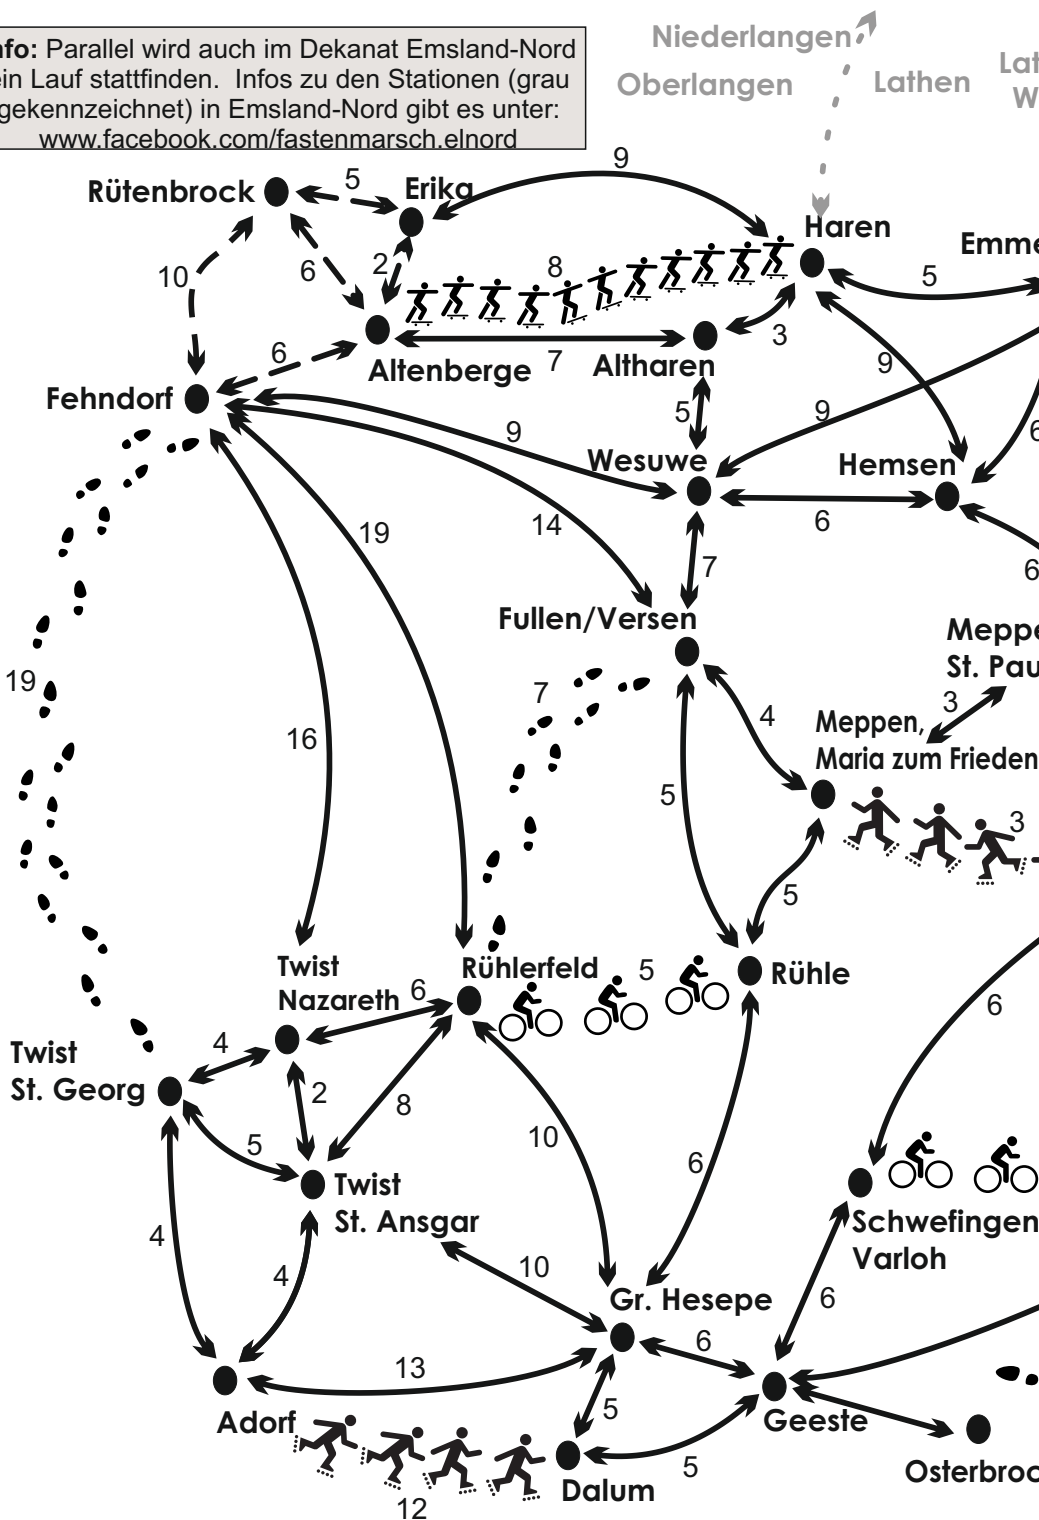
nfo: Parallel wird auch im Dekanat Emsland-Nord ein Lauf stattfinden. Infos zu den Stationen (grau gekennzeichnet) in Emsland-Nord gibt es unter: www.facebook.com/fastenmarsch.elnord

Niederlangen
Oberlangen
Lathen
Lat
W

Rütenbrock
5
Erika
9
Haren
Emme
10
6
2
8
5
Altenberge
7
Altharen
3
6
Fehndorf
9
5
9
9
6
Wesuwe
Hemsen
19
14
6
6
7
Fullen/Versen
Meppe
St. Pau
7
3
19
16
4
Meppen,
Maria zum Frieden
5
3
5
Twist Nazareth
6
Rühlerfeld
5
Rühle
6
Twist St. Georg
4
2
8
5
10
6
Twist St. Ansgar
Schwefingen
Varloh
4
4
10
6
Gr. Hesepe
6
13
Adorf
5
Geeste
5
Dalum
Osterbroc
12